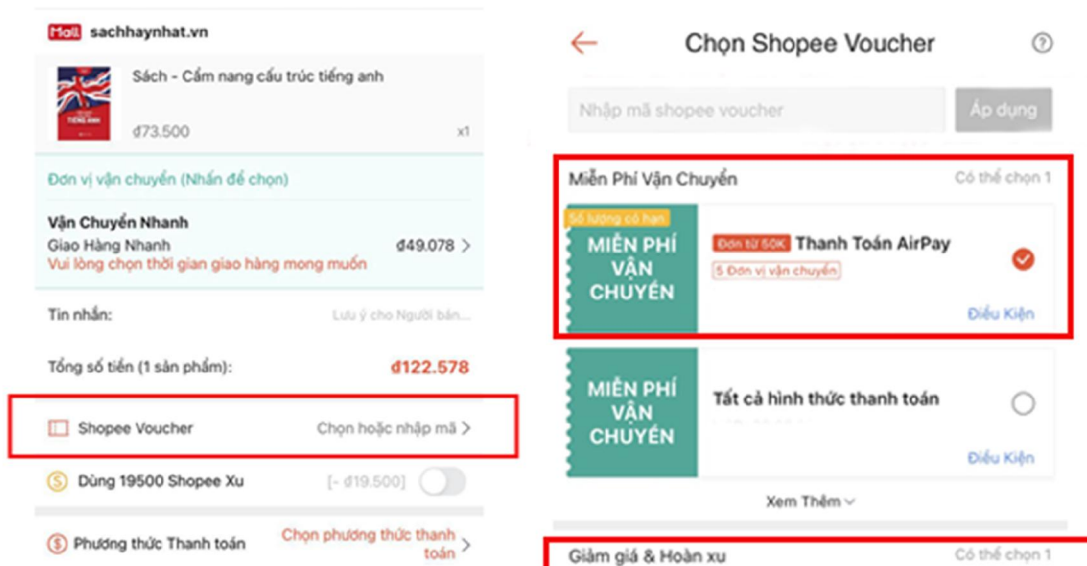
Mall sachhaynhat.vn

Sách - Cẩm nang cấu trúc tiếng anh

đ73.500

x1

Đơn vị vận chuyển (Nhấn để chọn)

Vận Chuyển Nhanh

Giao Hàng Nhanh

đ49.078 >

Vui lòng chọn thời gian giao hàng mong muốn

Tin nhắn:

Lưu ý cho Người bán...

Tổng số tiền (1 sản phẩm):

đ122.578

Shopee Voucher

Chọn hoặc nhập mã >

Dùng 19500 Shopee Xu

[- đ19.500]

Phương thức Thanh toán

Chọn phương thức thanh toán >

Chọn Shopee Voucher

Nhập mã shopee voucher

Áp dụng

Miễn Phí Vận Chuyển

Có thể chọn 1

Số lượng có hạn

MIỄN PHÍ VẬN CHUYỂN

Đơn từ 50K Thanh Toán AirPay

5 Đơn vị vận chuyển

Điều Kiện

MIỄN PHÍ VẬN CHUYỂN

Tất cả hình thức thanh toán

Điều Kiện

Xem Thêm

Giảm giá & Hoàn xu

Có thể chọn 1